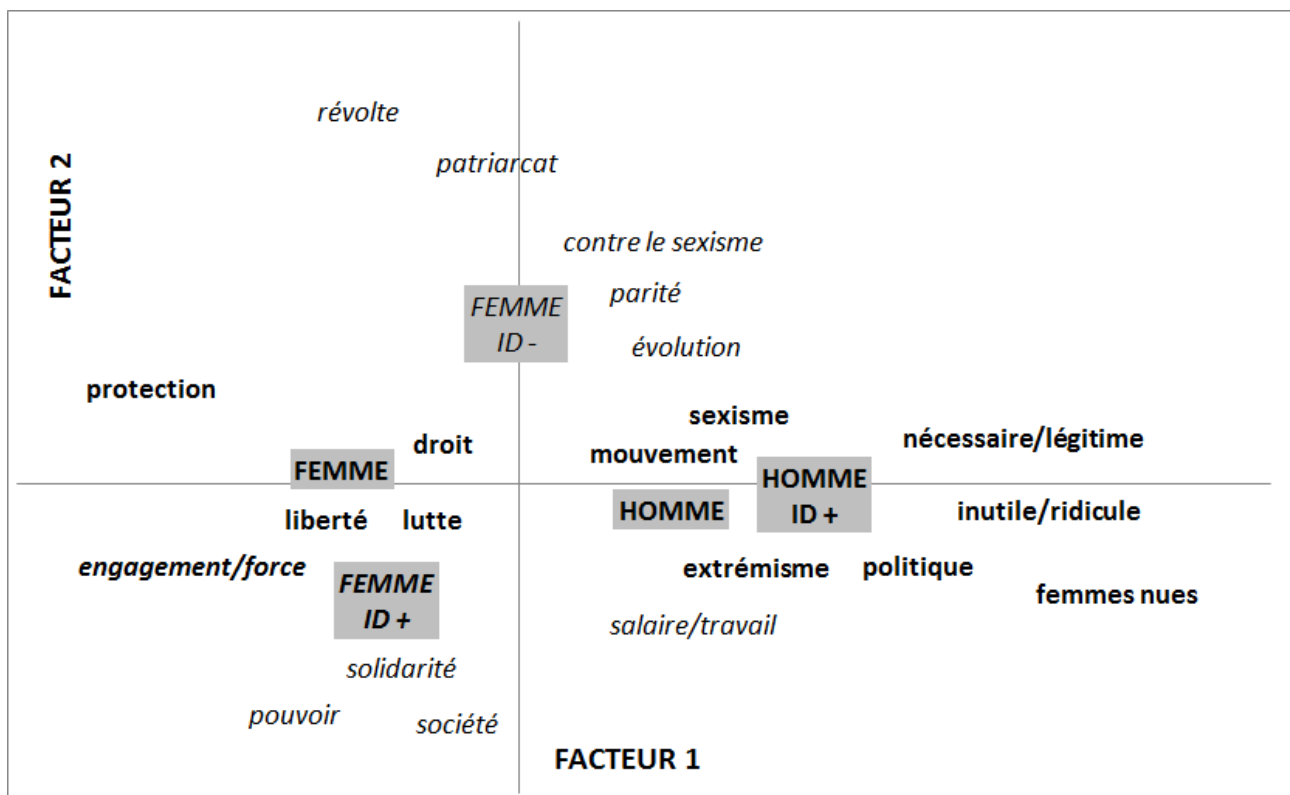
FACTEUR 2

révolte

patriarcat

contre le sexisme

FEMME ID -

parité

évolution

protection

sexisme

nécessaire/légitime

droit

mouvement

FEMME

HOMME ID +

HOMME

liberté

lutte

inutile/ridicule

engagement/force

FEMME ID +

extrémisme

politique

femmes nues

salaire/travail

solidarité

pouvoir

société

FACTEUR 1